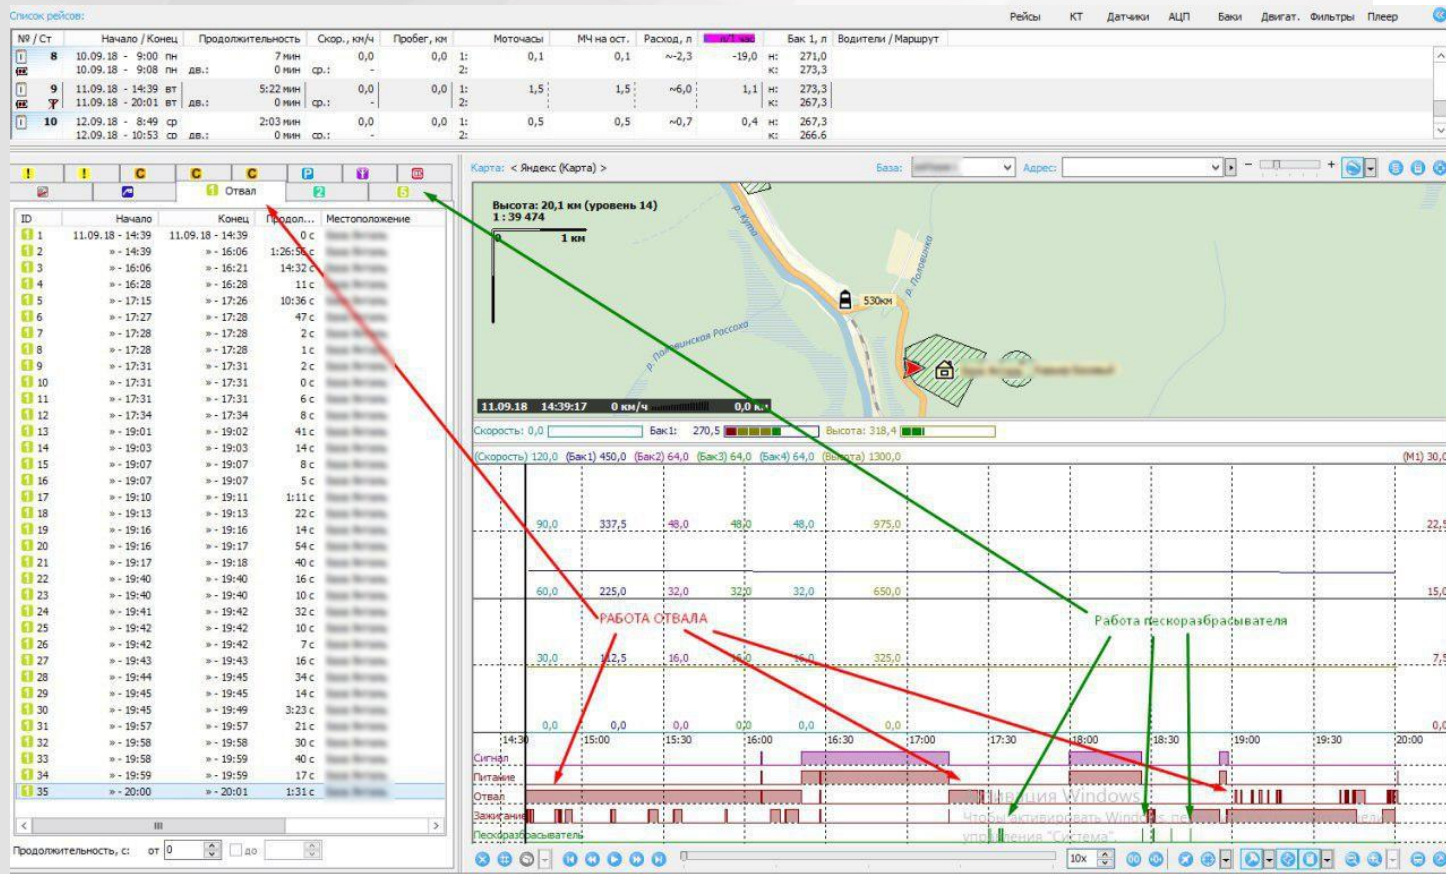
Список рейсов:

Рейсы КТ Датчики АЦП Баки Двигат. Фильтры Плеер

| № / Ст | Начало / Конец | Продолжительность | Скор., км/ч | Пробег, км | Моточасы | МЧ на ост. | Расход, л | л/1 час | Бак 1, л | Водители / Маршрут |
|---|---|---|---|---|---|---|---|---|---|---|
| 8 | 10.09.18 - 9:00 пн / 10.09.18 - 9:08 пн дв.: | 7 мин / 0 мин ср.: | 0,0 / - | 0,0 1: 2: | 0,1 | 0,1 | ~-2,3 | -19,0 | н: 271,0 к: 273,3 | |
| 9 | 11.09.18 - 14:39 вт / 11.09.18 - 20:01 вт дв.: | 5:22 мин / 0 мин ср.: | 0,0 / - | 0,0 1: 2: | 1,5 | 1,5 | ~6,0 | 1,1 | н: 273,3 к: 267,3 | |
| 10 | 12.09.18 - 8:49 ср / 12.09.18 - 10:53 ср дв.: | 2:03 мин / 0 мин ср.: | 0,0 / - | 0,0 1: 2: | 0,5 | 0,5 | ~0,7 | 0,4 | н: 267,3 к: 266,6 | |

Отвал

| ID | Начало | Конец | Продол... | Местоположение |
|---|---|---|---|---|
| 1 | 11.09.18 - 14:39 | 11.09.18 - 14:39 | 0 с | |
| 2 | » - 14:39 | » - 16:06 | 1:26:56 с | |
| 3 | » - 16:06 | » - 16:21 | 14:32 с | |
| 4 | » - 16:28 | » - 16:28 | 11 с | |
| 5 | » - 17:15 | » - 17:26 | 10:36 с | |
| 6 | » - 17:27 | » - 17:28 | 47 с | |
| 7 | » - 17:28 | » - 17:28 | 2 с | |
| 8 | » - 17:28 | » - 17:28 | 1 с | |
| 9 | » - 17:31 | » - 17:31 | 2 с | |
| 10 | » - 17:31 | » - 17:31 | 0 с | |
| 11 | » - 17:31 | » - 17:31 | 6 с | |
| 12 | » - 17:34 | » - 17:34 | 8 с | |
| 13 | » - 19:01 | » - 19:02 | 41 с | |
| 14 | » - 19:03 | » - 19:03 | 14 с | |
| 15 | » - 19:07 | » - 19:07 | 8 с | |
| 16 | » - 19:07 | » - 19:07 | 5 с | |
| 17 | » - 19:10 | » - 19:11 | 1:11 с | |
| 18 | » - 19:13 | » - 19:13 | 22 с | |
| 19 | » - 19:16 | » - 19:16 | 14 с | |
| 20 | » - 19:16 | » - 19:17 | 54 с | |
| 21 | » - 19:17 | » - 19:18 | 40 с | |
| 22 | » - 19:40 | » - 19:40 | 16 с | |
| 23 | » - 19:40 | » - 19:40 | 10 с | |
| 24 | » - 19:41 | » - 19:42 | 32 с | |
| 25 | » - 19:42 | » - 19:42 | 10 с | |
| 26 | » - 19:42 | » - 19:42 | 7 с | |
| 27 | » - 19:43 | » - 19:43 | 16 с | |
| 28 | » - 19:44 | » - 19:45 | 34 с | |
| 29 | » - 19:45 | » - 19:45 | 14 с | |
| 30 | » - 19:45 | » - 19:49 | 3:23 с | |
| 31 | » - 19:57 | » - 19:57 | 21 с | |
| 32 | » - 19:58 | » - 19:58 | 30 с | |
| 33 | » - 19:58 | » - 19:59 | 40 с | |
| 34 | » - 19:59 | » - 19:59 | 17 с | |
| 35 | » - 20:00 | » - 20:01 | 1:31 с | |

Продолжительность, с: от 0 до

Карта: < Яндекс (Карта) > База: Адрес:

Высота: 20,1 км (уровень 14)
1 : 39 474
1 км
р. Кутья
530км
р. Половинка
р. Половинская Россоха
11.09.18 14:39:17 0 км/ч 0,0 км

Скорость: 0,0 Бак1: 270,5 Высота: 318,4

(Скорость) 120,0 (Бак1) 450,0 (Бак2) 64,0 (Бак3) 64,0 (Бак4) 64,0 (Высота) 1300,0 (М1) 30,0

90,0 337,5 48,0 48,0 48,0 975,0 22,5
60,0 225,0 32,0 32,0 32,0 650,0 15,0
30,0 112,5 16,0 16,0 16,0 325,0 7,5
0,0 0,0 0,0 0,0 0,0 0,0 0,0

14:30 15:00 15:30 16:00 16:30 17:00 17:30 18:00 18:30 19:00 19:30 20:00

Сигнал
Питание
Отвал
Зажигание
Пескоразбрасыватель

РАБОТА ОТВАЛА
Работа пескоразбрасывателя

Активация Windows
Чтобы активировать Windows, перейдите в раздел управления "Система".

10x